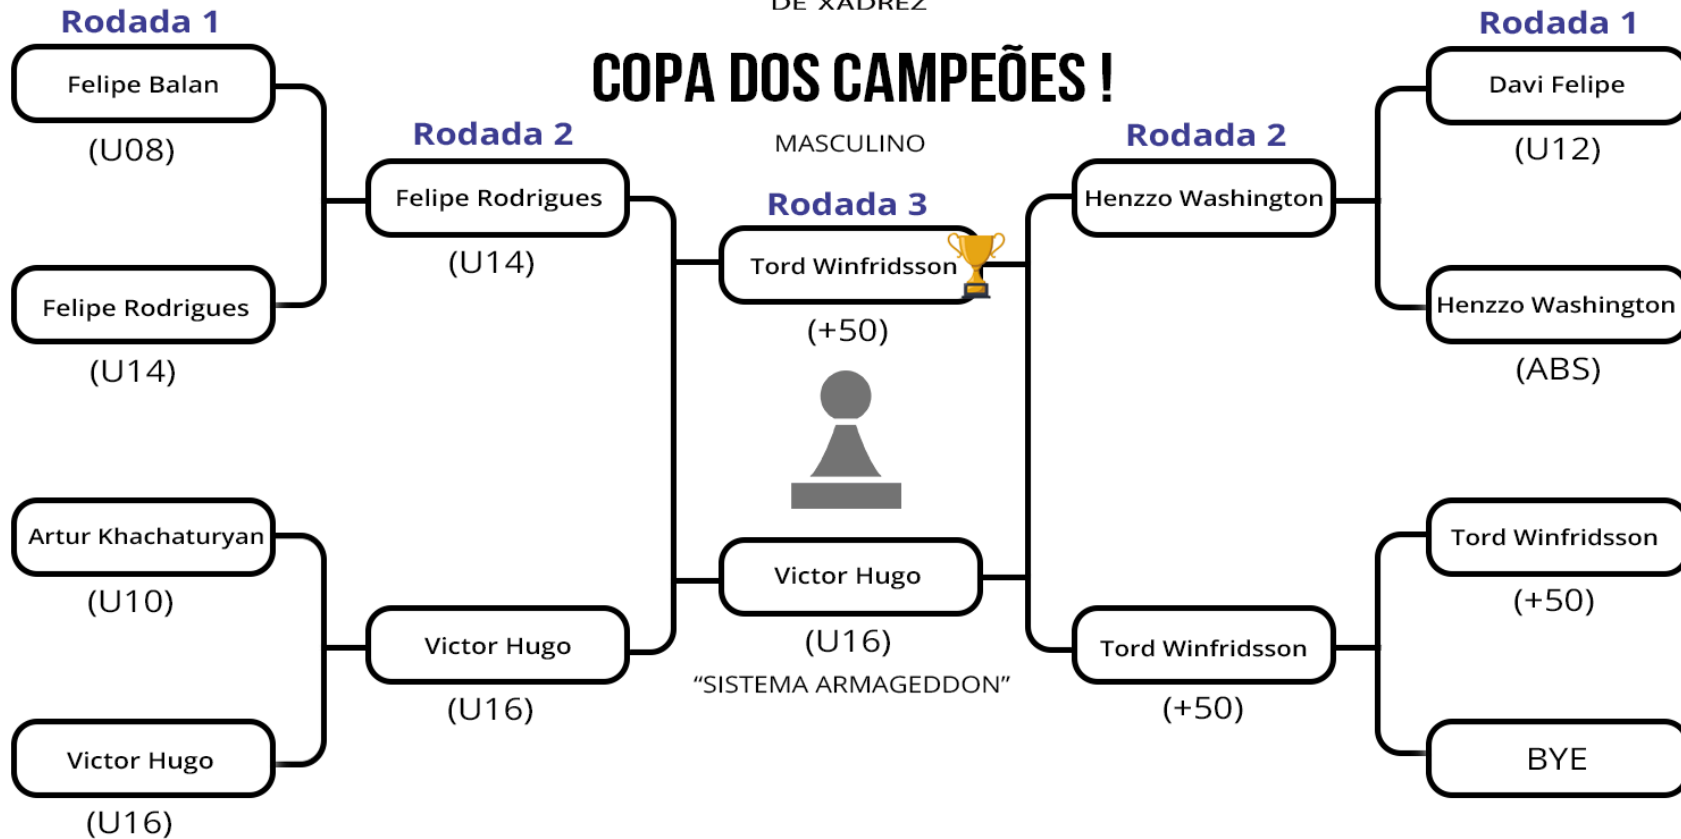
DE XADREZ

COPA DOS CAMPEÕES !

MASCULINO

Rodada 1

Felipe Balan
(U08)

Felipe Rodrigues
(U14)

Artur Khachaturyan
(U10)

Victor Hugo
(U16)

Rodada 2

Felipe Rodrigues
(U14)

Victor Hugo
(U16)

Rodada 3

Tord Winfridsson
(+50)

Victor Hugo
(U16)

"SISTEMA ARMAGEDDON"

Rodada 2

Henzzo Washington

Tord Winfridsson
(+50)

Rodada 1

Davi Felipe
(U12)

Henzzo Washington
(ABS)

Tord Winfridsson
(+50)

BYE